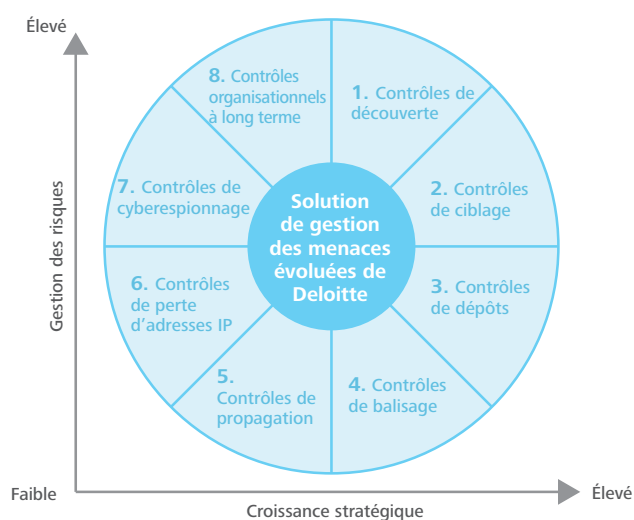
Élevé

Gestion des risques

Solution de gestion des menaces évoluées de Deloitte

1. Contrôles de découverte

2. Contrôles de ciblage

3. Contrôles de dépôts

4. Contrôles de balisage

5. Contrôles de propagation

6. Contrôles de perte d'adresses IP

7. Contrôles de cyberespionnage

8. Contrôles organisationnels à long terme

Faible

Croissance stratégique

Élevé